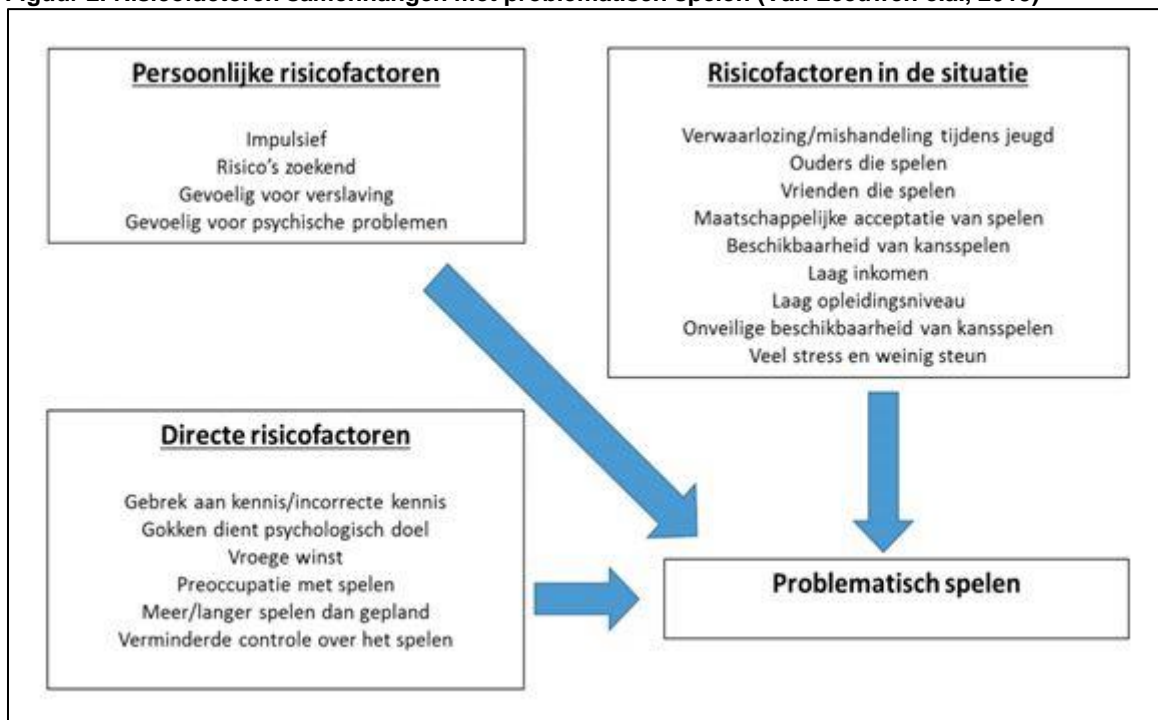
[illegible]

Persoonlijke risicofactoren

Impulsief
Risico's zoekend
Gevoelig voor verslaving
Gevoelig voor psychische problemen

Risicofactoren in de situatie

Verwaarlozing/mishandeling tijdens jeugd
Ouders die spelen
Vrienden die spelen
Maatschappelijke acceptatie van spelen
Beschikbaarheid van kansspelen
Laag inkomen
Laag opleidingsniveau
Onveilige beschikbaarheid van kansspelen
Veel stress en weinig steun

Directe risicofactoren

Gebrek aan kennis/incorrecte kennis
Gokken dient psychologisch doel
Vroege winst
Preoccupatie met spelen
Meer/langer spelen dan gepland
Verminderde controle over het spelen

Problematisch spelen